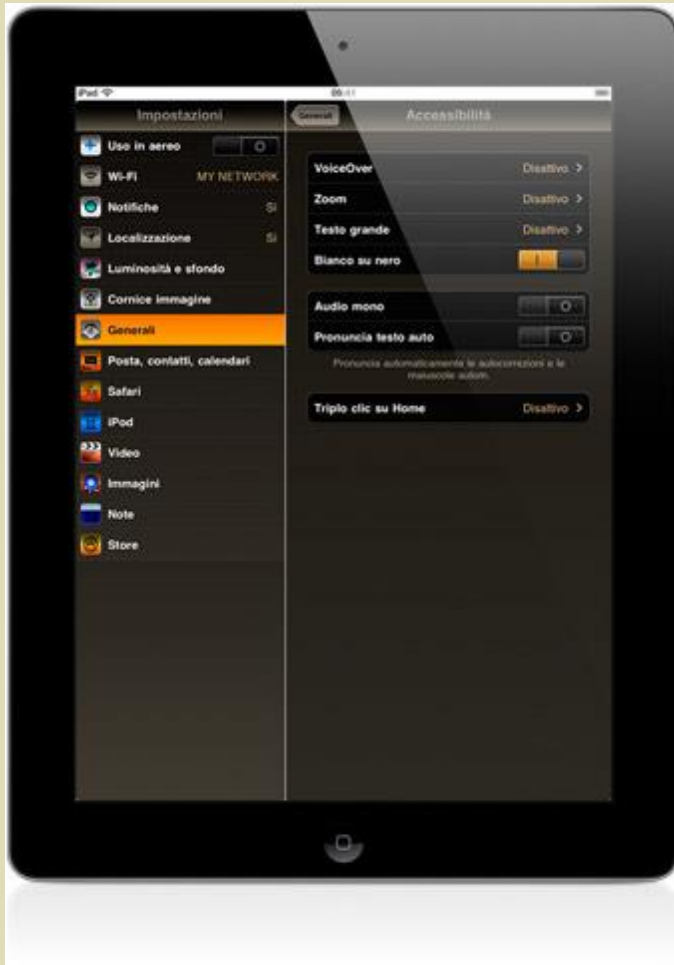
iPad
09:41

Impostazioni

Uso in aereo
Wi-Fi MY NETWORK
Notifiche Sì
Localizzazione Sì
Luminosità e sfondo
Cornice immagine
Generali
Posta, contatti, calendari
Safari
iPod
Video
Immagini
Note
Store

Generali
Accessibilità

VoiceOver Disattivo >
Zoom Disattivo >
Testo grande Disattivo >
Bianco su nero I

Audio mono O
Pronuncia testo auto O

Pronuncia automaticamente le autocorrezioni e le maiuscole autom.

Triplo clic su Home Disattivo >